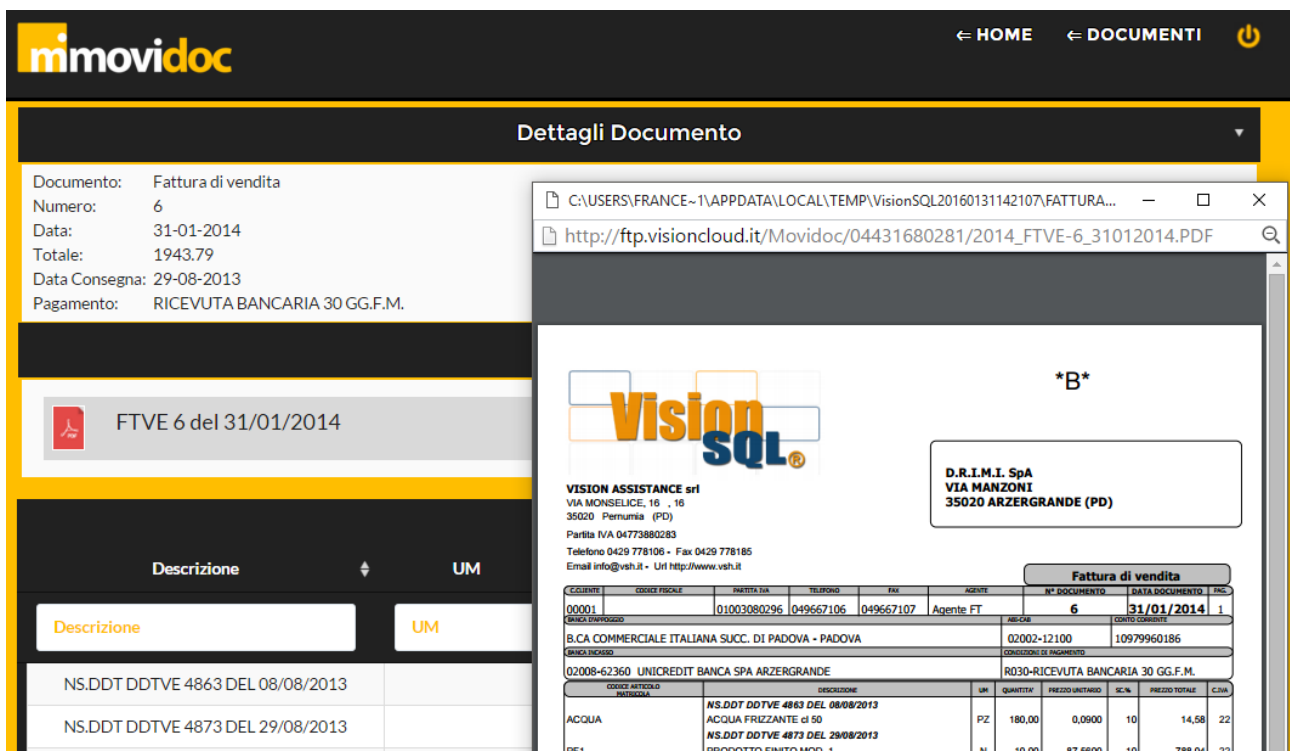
movidoc

⇐ HOME ⇐ DOCUMENTI

Dettagli Documento

Documento: Fattura di vendita
Numero: 6
Data: 31-01-2014
Totale: 1943.79
Data Consegna: 29-08-2013
Pagamento: RICEVUTA BANCARIA 30 GG.F.M.

FTVE 6 del 31/01/2014

| Descrizione | UM |
|---|---|
| Descrizione | UM |
| NS.DDT DDTVE 4863 DEL 08/08/2013 | |
| NS.DDT DDTVE 4873 DEL 29/08/2013 | |

C:\USERS\FRANCE~1\APPDATA\LOCAL\TEMP\VisionSQL20160131142107\FATTURA...

http://ftp.visioncloud.it/Movidoc/04431680281/2014_FTVE-6_31012014.PDF

Vision SQL®

*B*

VISION ASSISTANCE srl
VIA MONSELICE, 16 , 16
35020 Pernumia (PD)
Partita IVA 04773880283
Telefono 0429 778106 - Fax 0429 778185
Email info@vsh.it - Url http://www.vsh.it

D.R.I.M.I. SpA
VIA MANZONI
35020 ARZERGRANDE (PD)

Fattura di vendita

| C.CLIENTE | CODICE FISCALE | PARTITA IVA | TELEFONO | FAX | AGENTE | N° DOCUMENTO | DATA DOCUMENTO | PAG. |
|---|---|---|---|---|---|---|---|---|
| 00001 | | 01003080296 | 049667106 | 049667107 | Agente FT | 6 | 31/01/2014 | 1 |

| BANCA D'APPOGGIO | ABI-CAB | CONTO CORRENTE |
|---|---|---|
| B.CA COMMERCIALE ITALIANA SUCC. DI PADOVA - PADOVA | 02002-12100 | 10979960186 |

| BANCA INCASSO | CONDIZIONI DI PAGAMENTO |
|---|---|
| 02008-62360 UNICREDIT BANCA SPA ARZERGRANDE | R030-RICEVUTA BANCARIA 30 GG.F.M. |

| CODICE ARTICOLO MATRICOLA | DESCRIZIONE | UM | QUANTITA' | PREZZO UNITARIO | SC.% | PREZZO TOTALE | C.IVA |
|---|---|---|---|---|---|---|---|
| | NS.DDT DDTVE 4863 DEL 08/08/2013 | | | | | | |
| ACQUA | ACQUA FRIZZANTE cl 50 | PZ | 180,00 | 0,0900 | 10 | 14,58 | 22 |
| | NS.DDT DDTVE 4873 DEL 29/08/2013 | | | | | | |
| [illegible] | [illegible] | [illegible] | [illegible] | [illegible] | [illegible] | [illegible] | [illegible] |